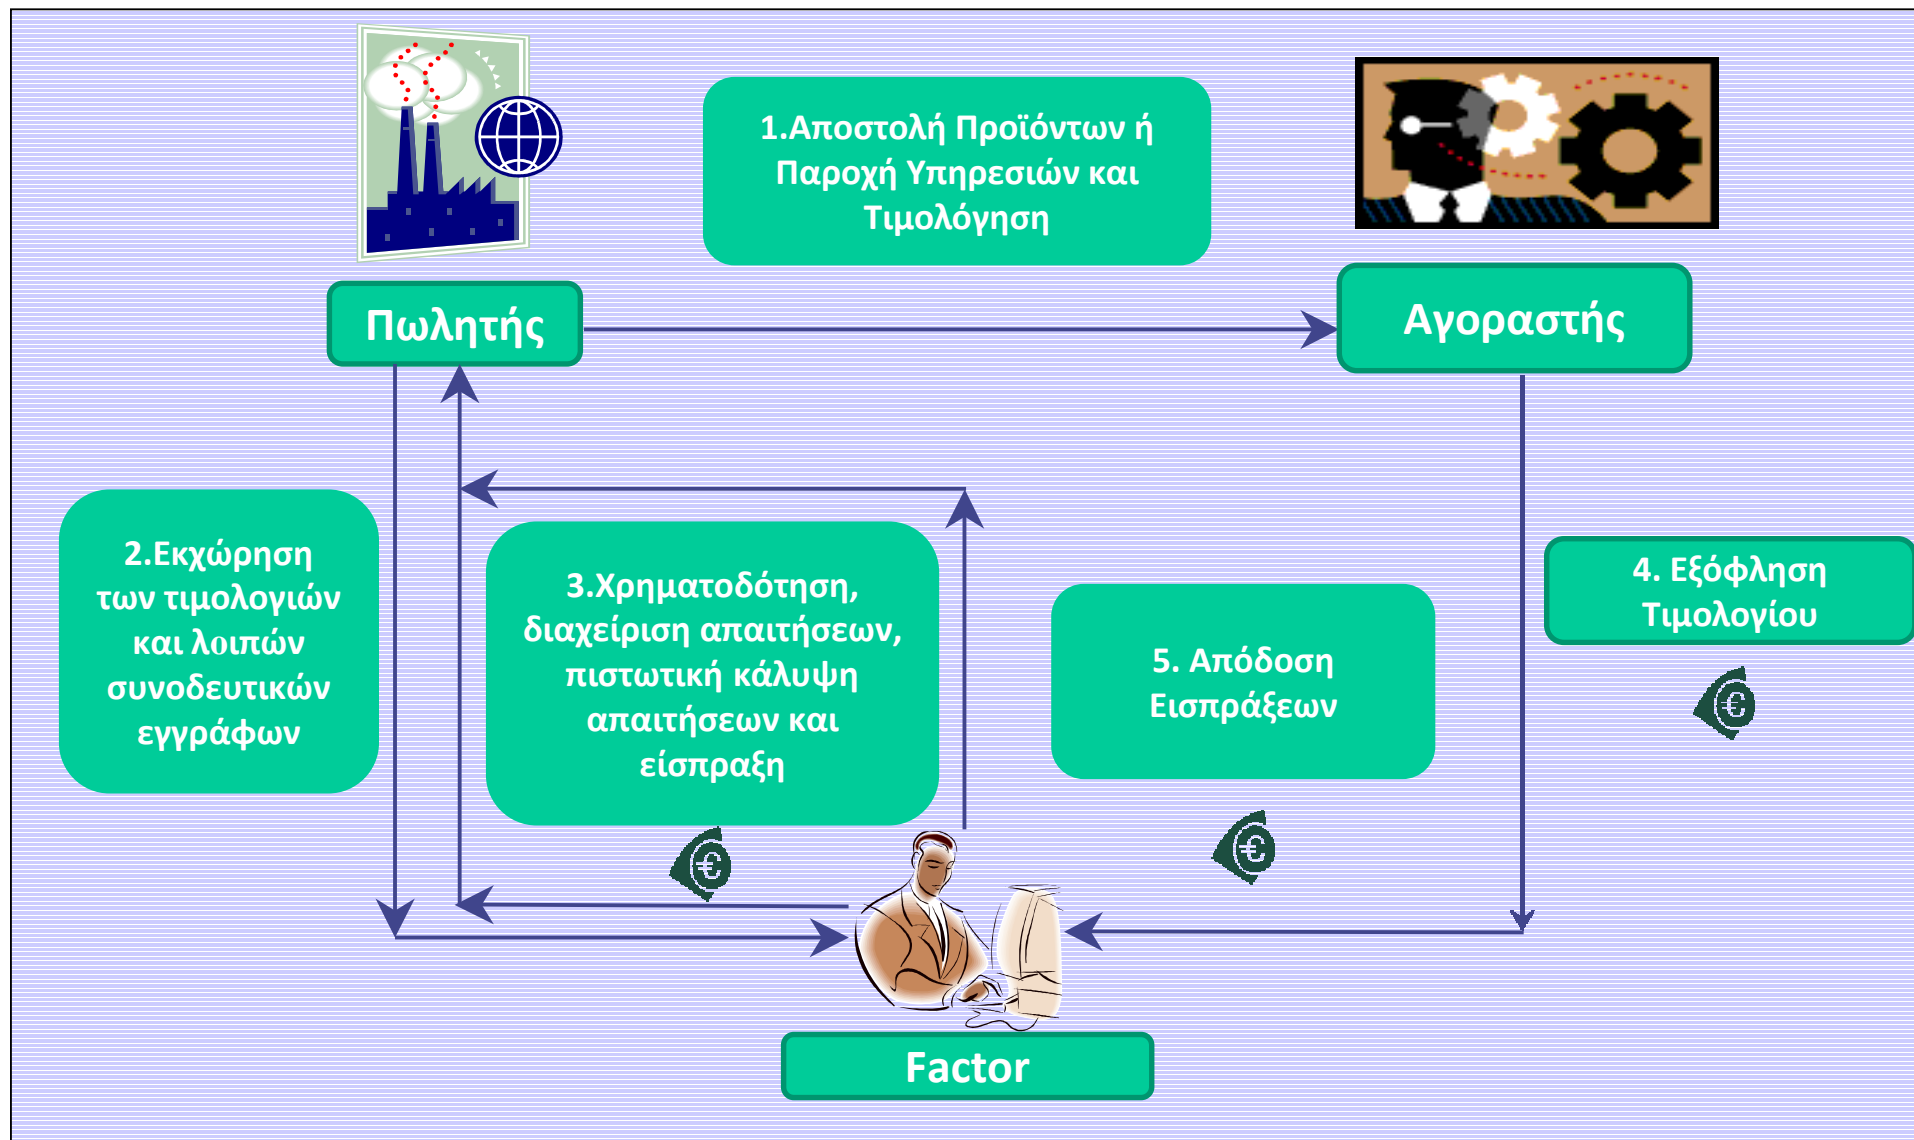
1.Αποστολή Προϊόντων ή Παροχή Υπηρεσιών και Τιμολόγηση

Πωλητής

Αγοραστής

2.Εκχώρηση των τιμολογιών και λοιπών συνοδευτικών εγγράφων

3.Χρηματοδότηση, διαχείριση απαιτήσεων, πιστωτική κάλυψη απαιτήσεων και είσπραξη

5. Απόδοση Εισπράξεων

4. Εξόφληση Τιμολογίου

€

€

€

Factor